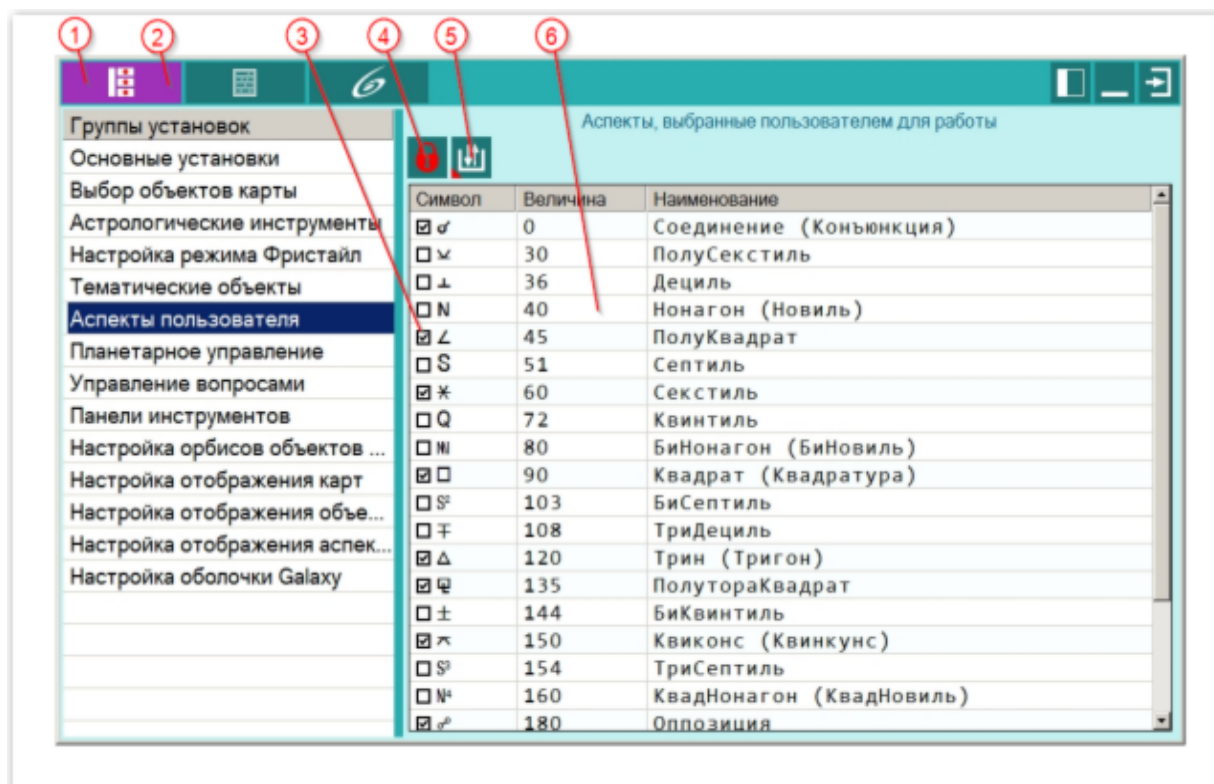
1 2 3 4 5 6

Группы установок
Основные установки
Выбор объектов карты
Астрологические инструменты
Настройка режима Фристайл
Тематические объекты
Аспекты пользователя
Планетарное управление
Управление вопросами
Панели инструментов
Настройка орбисов объектов ...
Настройка отображения карт
Настройка отображения объе...
Настройка отображения аспек...
Настройка оболочки Galaxy

Аспекты, выбранные пользователем для работы

| Символ | Величина | Наименование |
|---|---|---|
| ☑ ☌ | 0 | Соединение (Конъюнкция) |
| ☐ ⚺ | 30 | ПолуСекстиль |
| ☐ ⊥ | 36 | Дециль |
| ☐ N | 40 | Нонагон (Новиль) |
| ☑ ∠ | 45 | ПолуКвадрат |
| ☐ S | 51 | Септиль |
| ☑ ⚹ | 60 | Секстиль |
| ☐ Q | 72 | Квинтиль |
| ☐ Ν | 80 | БиНонагон (БиНовиль) |
| ☑ □ | 90 | Квадрат (Квадратура) |
| ☐ S² | 103 | БиСептиль |
| ☐ ⚻ | 108 | ТриДециль |
| ☑ △ | 120 | Трин (Тригон) |
| ☑ ⚼ | 135 | ПолутораКвадрат |
| ☐ ± | 144 | БиКвинтиль |
| ☑ ⚻ | 150 | Квиконс (Квинкунс) |
| ☐ S³ | 154 | ТриСептиль |
| ☐ N⁴ | 160 | КвадНонагон (КвадНовиль) |
| ☑ ☍ | 180 | Оппозиция |